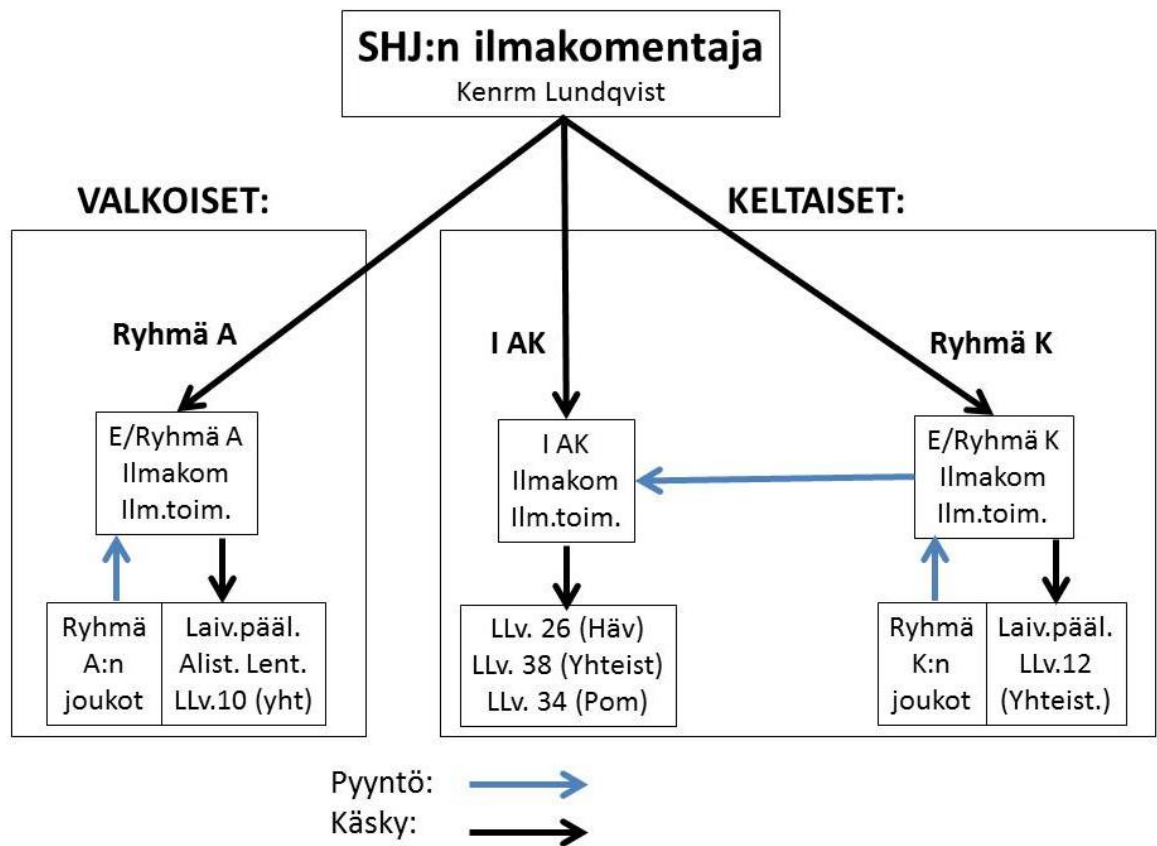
SHJ:n ilmakomentaja
Kenrm Lundqvist

VALKOISET:

KELTAISET:

Ryhmä A

I AK

Ryhmä K

E/Ryhmä A
Ilmakom
Ilm.toim.

I AK
Ilmakom
Ilm.toim.

E/Ryhmä K
Ilmakom
Ilm.toim.

Ryhmä A:n joukot

Laiv.pääl.
Alist. Lent.
LLv.10 (yht)

LLv. 26 (Häv)
LLv. 38 (Yhteist)
LLv. 34 (Pom)

Ryhmä K:n joukot

Laiv.pääl.
LLv.12
(Yhteist.)

Pyyntö:
Käsky: